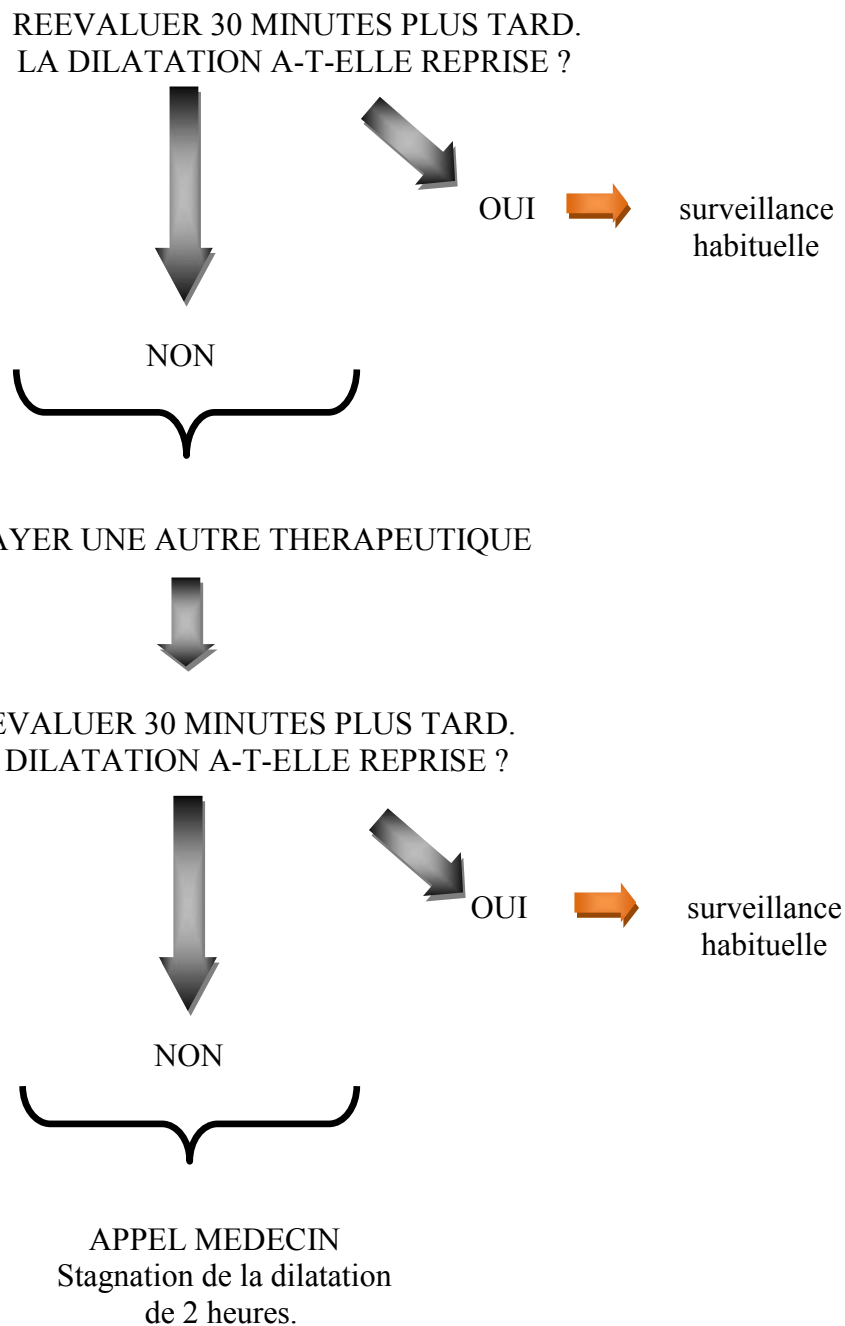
REEVALUER 30 MINUTES PLUS TARD.
LA DILATATION A-T-ELLE REPRISE ?

OUI

surveillance habituelle

NON

AYER UNE AUTRE THERAPEUTIQUE

EVALUER 30 MINUTES PLUS TARD.
DILATATION A-T-ELLE REPRISE ?

OUI

surveillance habituelle

NON

APPEL MEDECIN
Stagnation de la dilatation de 2 heures.